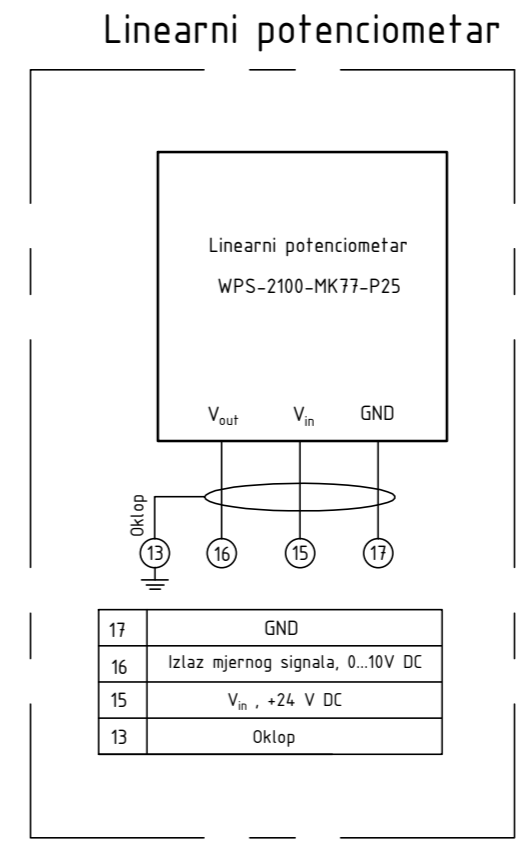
Linearni potenciometar

Linearni potenciometar
WPS-2100-MK77-P25

$V_{out}$ $V_{in}$ GND

Oklop

13 16 15 17

| 17 | GND |
|---|---|
| 16 | Izlaz mjernog signala, 0...10V DC |
| 15 | $V_{in}$ , +24 V DC |
| 13 | Oklop |